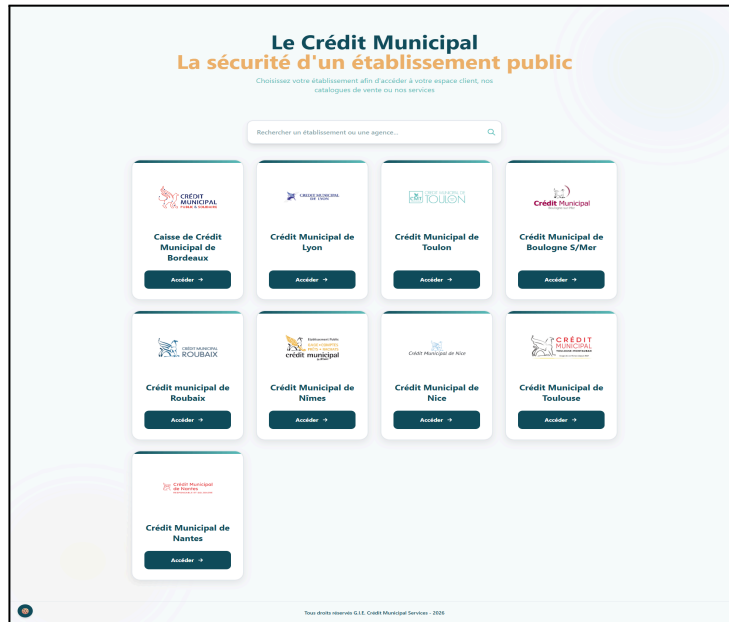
Le Crédit Municipal
La sécurité d'un établissement public

Choisissez votre établissement afin d'accéder à votre espace client, nos catalogues de vente ou nos services

Rechercher un établissement ou une agence...

CRÉDIT MUNICIPAL

Caisse de Crédit Municipal de Bordeaux

Accéder →

CRÉDIT MUNICIPAL DE LYON

Crédit Municipal de Lyon

Accéder →

CRÉDIT MUNICIPAL DE TOULON

Crédit Municipal de Toulon

Accéder →

Crédit Municipal

Crédit Municipal de Boulogne S/Mer

Accéder →

CRÉDIT MUNICIPAL ROUBAIX

Crédit municipal de Roubaix

Accéder →

crédit municipal

Crédit Municipal de Nîmes

Accéder →

Crédit Municipal de Nice

Crédit Municipal de Nice

Accéder →

CRÉDIT MUNICIPAL

Crédit Municipal de Toulouse

Accéder →

Crédit Municipal de Nantes

Crédit Municipal de Nantes

Accéder →

Tous droits réservés G.I.E. Crédit Municipal Services - 2026